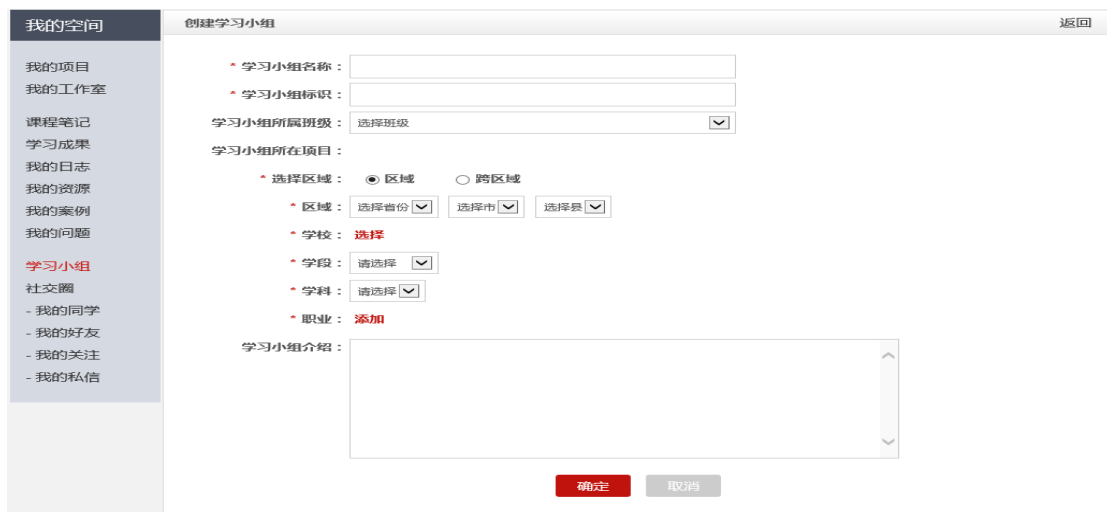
我的空间

我的项目
我的工作室

课程笔记
学习成果
我的日志
我的资源
我的案例
我的问题

学习小组
社交圈
- 我的同学
- 我的好友
- 我的关注
- 我的私信

创建学习小组

返回

* 学习小组名称：

* 学习小组标识：

学习小组所属班级： 选择班级

学习小组所在项目：

* 选择区域： 区域 跨区域

* 区域： 选择省份 选择市 选择县

* 学校： 选择

* 学段： 请选择

* 学科： 请选择

* 职业： 添加

学习小组介绍：

确定 取消